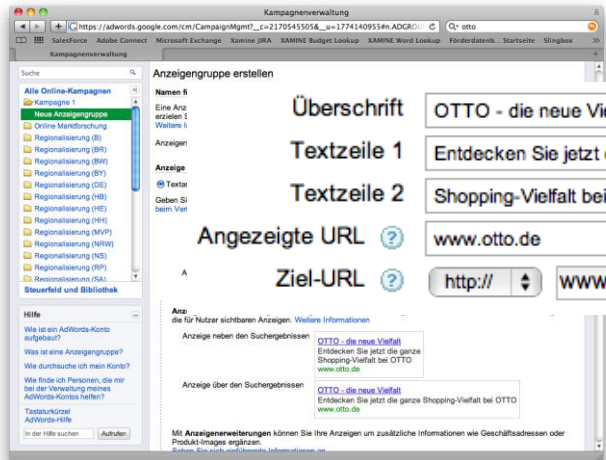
Kampagnenverwaltung

https://adwords.google.com/cm/CampaignMgmt?__c=2170545505&__u=1774140955#n.ADGROU

otto

SalesForce Adobe Connect Microsoft Exchange Xamine JIRA XAMINE Budget Lookup XAMINE Word Lookup Förderdatenb... Startseite Slingbox

Kampagnenverwaltung

Suche

Alle Online-Kampagnen
Kampagne 1
Neue Anzeigengruppe
Online Marktforschung
Regionalisierung (B)
Regionalisierung (BR)
Regionalisierung (BW)
Regionalisierung (BY)
Regionalisierung (DE)
Regionalisierung (HB)
Regionalisierung (HE)
Regionalisierung (HH)
Regionalisierung (MVP)
Regionalisierung (NRW)
Regionalisierung (NS)
Regionalisierung (RP)
Regionalisierung (SA)

Steuerfeld und Bibliothek

Hilfe
Wie ist ein AdWords-Konto aufgebaut?
Was ist eine Anzeigengruppe?
Wie durchsuche ich mein Konto?
Wie finde ich Personen, die mir bei der Verwaltung meines AdWords-Kontos helfen?
Tastaturkürzel
AdWords-Hilfe

In der Hilfe suchen
Aufrufen

Anzeigengruppe erstellen

Namen f
Eine Anze
erzielen S
Weitere I
Anzeigen
Anzeige
Textan
Geben Si
beim Ver
A

Überschrift OTTO - die neue Vi
Textzeile 1 Entdecken Sie jetzt
Textzeile 2 Shopping-Vielfalt bei
Angezeigte URL ? www.otto.de
Ziel-URL ? http:// www

Anz
die für Nutzer sichtbaren Anzeigen. Weitere Informationen

Anzeige neben den Suchergebnissen
OTTO - die neue Vielfalt
Entdecken Sie jetzt die ganze Shopping-Vielfalt bei OTTO
www.otto.de

Anzeige über den Suchergebnissen
OTTO - die neue Vielfalt
Entdecken Sie jetzt die ganze Shopping-Vielfalt bei OTTO
www.otto.de

Mit Anzeigenerweiterungen können Sie Ihre Anzeigen um zusätzliche Informationen wie Geschäftsadressen oder Produkt-Images ergänzen.
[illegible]